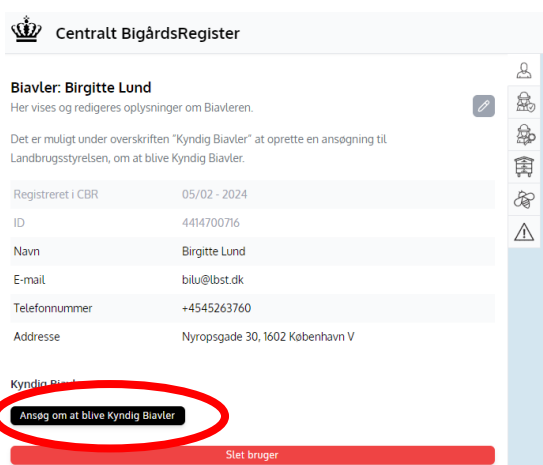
Centralt BigårdsRegister

Biavler: Birgitte Lund

Her vises og redigeres oplysninger om Biavleren.

Det er muligt under overskriften "Kyndig Biavler" at oprette en ansøgning til Landbrugsstyrelsen, om at blive Kyndig Biavler.

| | |
|---|---|
| Registreret i CBR | 05/02 - 2024 |
| ID | 4414700716 |
| Navn | Birgitte Lund |
| E-mail | bilu@lbst.dk |
| Telefonnummer | +4545263760 |
| Addresse | Nyropsgade 30, 1602 København V |

Kyndig Biavl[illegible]

Ansøg om at blive Kyndig Biavler

Slet bruger